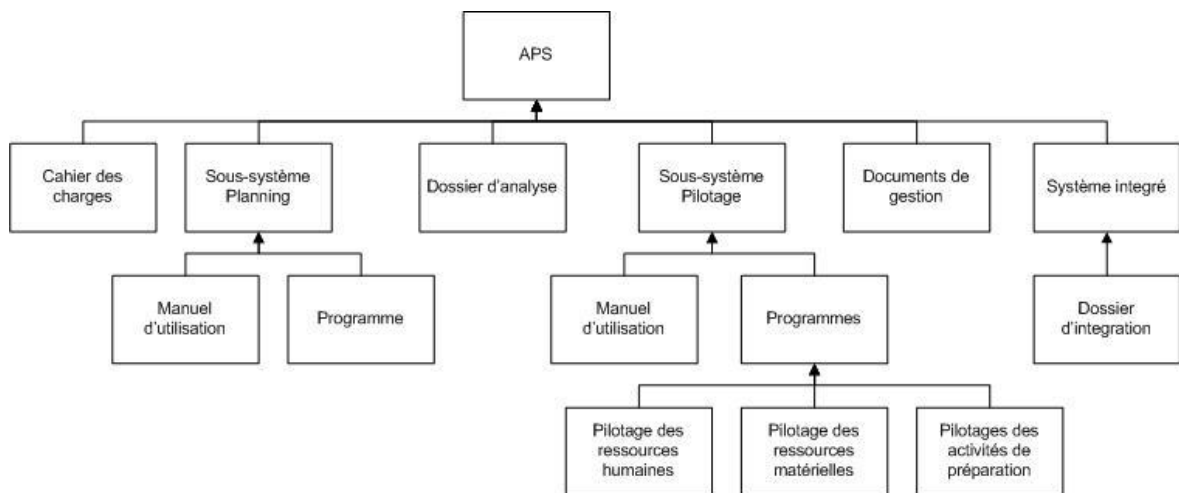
APS

Cahier des charges

Sous-système Planning

Dossier d'analyse

Sous-système Pilotage

Documents de gestion

Système integré

Manuel d'utilisation

Programme

Manuel d'utilisation

Programmes

Dossier d'integration

Pilotage des ressources humaines

Pilotage des ressources matérielles

Pilotages des activités de préparation